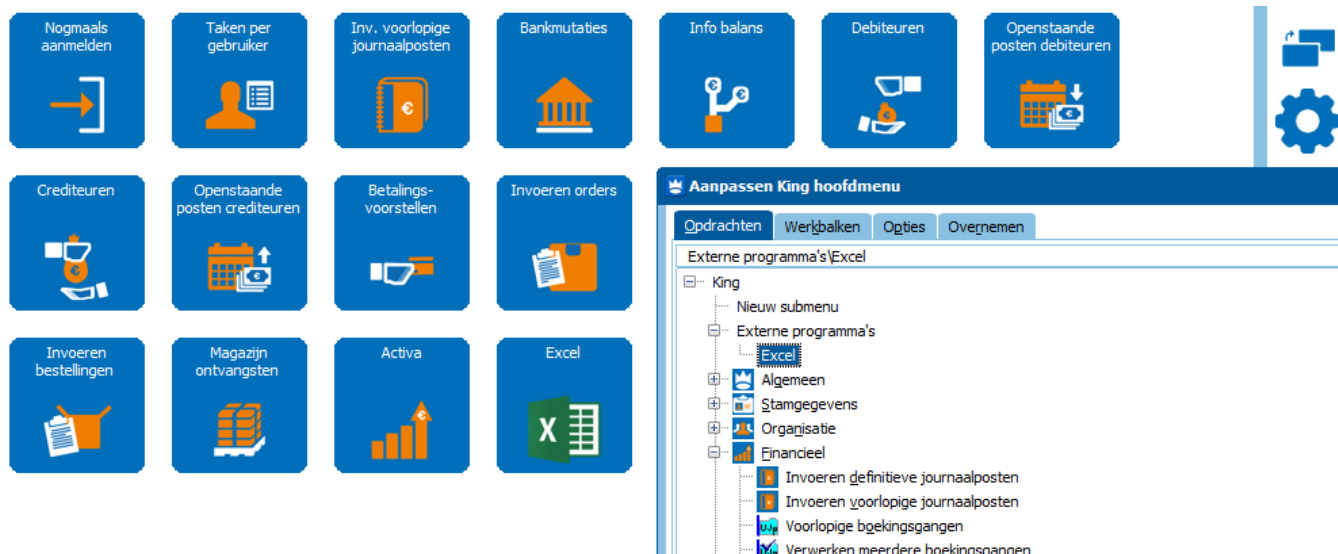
Nogmaals aanmelden

Taken per gebruiker

Inv. voorlopige journaalposten

Bankmutaties

Info balans

Debiteuren

Openstaande posten debiteuren

Crediteuren

Openstaande posten crediteuren

Betalings-voorstellen

Invoeren orders

Invoeren bestellingen

Magazijn ontvangsten

Activa

Excel

Aanpassen King hoofdmenu

Opdrachten | Werkbalken | Opties | Overnemen

Externe programma's\Excel

King
Nieuw submenu
Externe programma's
Excel
Algemeen
Stamgegevens
Organisatie
Financieel
Invoeren definitieve journaalposten
Invoeren voorlopige journaalposten
Voorlopige boekingsgangen
Verwerken meerdere boekingsgangen